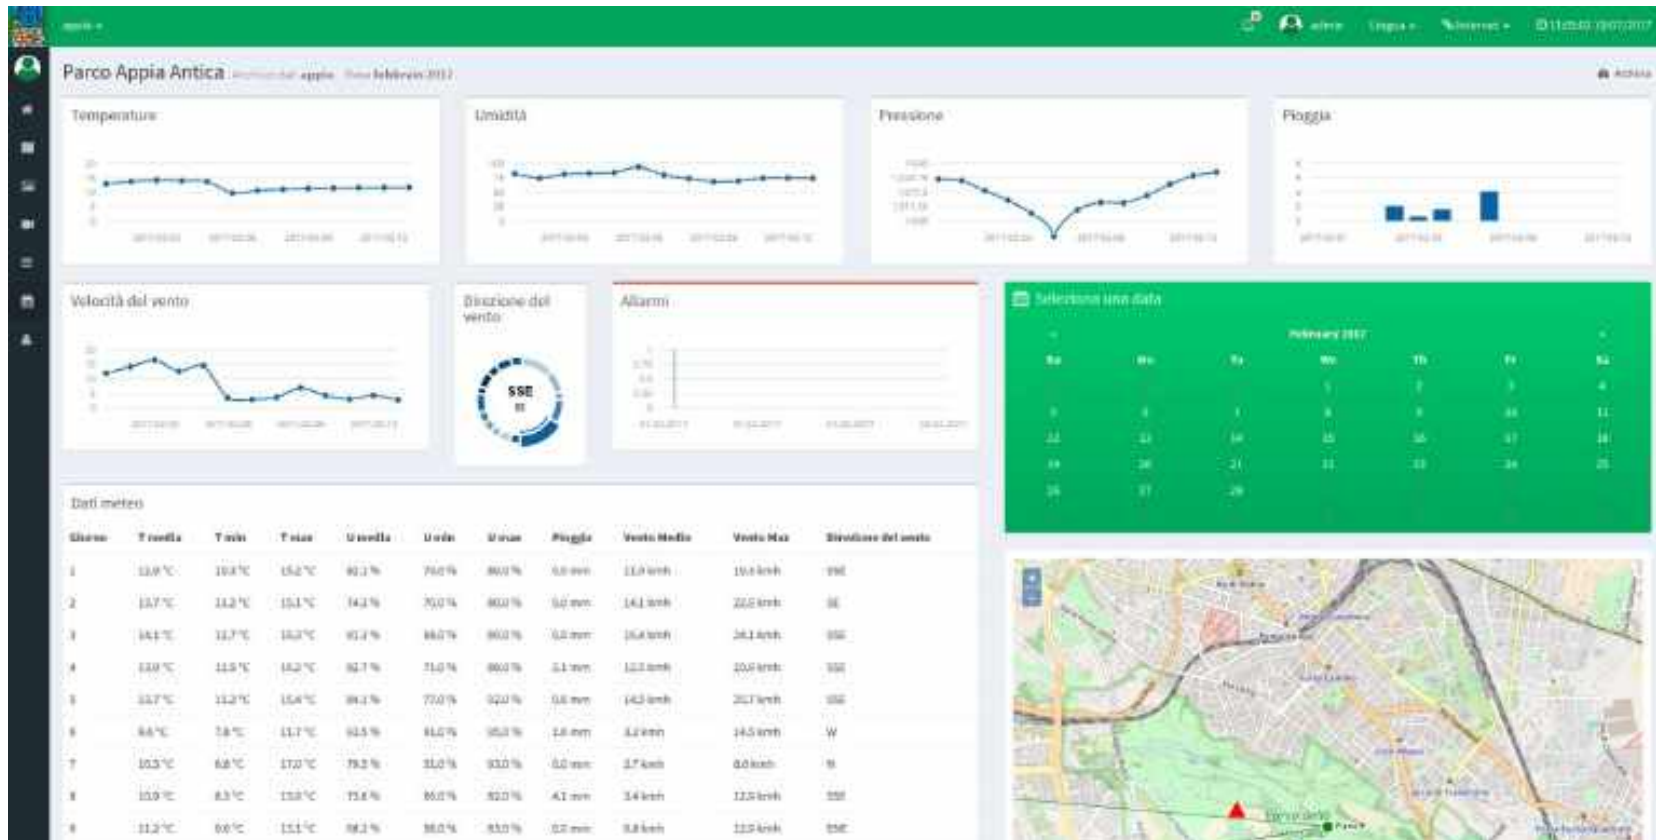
appia ▾

admin   Lingua ▾   Internet ▾   11:25:02 19/07/2017

Parco Appia Antica   Archivio dati appia   Mese febbraio 2017

Archivio

Temperature

Umidità

Pressione

Pioggia

Velocità del vento

Direzione del vento

SSE

Allarmi

Seleziona una data

February 2017

| Su | Mo | Tu | We | Th | Fr | Sa |
|---|---|---|---|---|---|---|
| | | | 1 | 2 | 3 | 4 |
| 5 | 6 | 7 | 8 | 9 | 10 | 11 |
| 12 | 13 | 14 | 15 | 16 | 17 | 18 |
| 19 | 20 | 21 | 22 | 23 | 24 | 25 |
| 26 | 27 | 28 | | | | |

Dati meteo

| Giorno | T media | T min | T max | U media | U min | U max | Pioggia | Vento Medio | Vento Max | Direzione del vento |
|---|---|---|---|---|---|---|---|---|---|---|
| 1 | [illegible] | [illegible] | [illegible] | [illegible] | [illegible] | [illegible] | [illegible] | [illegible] | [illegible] | SSE |
| 2 | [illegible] | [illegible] | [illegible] | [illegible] | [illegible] | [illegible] | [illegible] | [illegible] | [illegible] | SE |
| 3 | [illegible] | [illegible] | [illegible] | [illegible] | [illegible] | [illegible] | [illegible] | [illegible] | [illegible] | SSE |
| 4 | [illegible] | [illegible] | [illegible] | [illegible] | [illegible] | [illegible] | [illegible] | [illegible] | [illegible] | SSE |
| 5 | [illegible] | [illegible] | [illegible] | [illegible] | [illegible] | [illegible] | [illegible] | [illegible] | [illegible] | SSE |
| 6 | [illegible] | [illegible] | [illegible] | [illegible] | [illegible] | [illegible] | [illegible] | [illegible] | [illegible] | W |
| 7 | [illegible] | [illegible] | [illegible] | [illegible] | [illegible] | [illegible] | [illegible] | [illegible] | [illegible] | N |
| 8 | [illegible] | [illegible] | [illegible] | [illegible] | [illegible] | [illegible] | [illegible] | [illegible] | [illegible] | SSE |
| 9 | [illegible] | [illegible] | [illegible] | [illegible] | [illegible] | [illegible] | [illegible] | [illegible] | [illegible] | SSE |